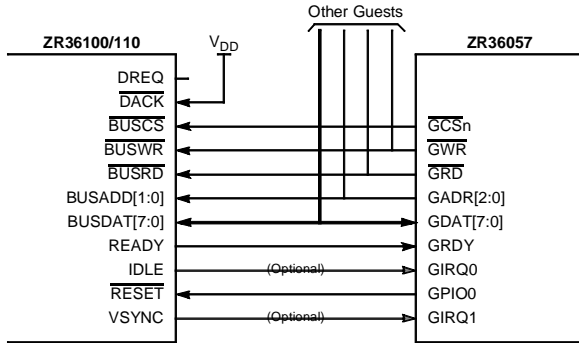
Other Guests

ZR36100/110

$V_{DD}$

ZR36057

DREQ
$\overline{DACK}$
$\overline{BUSCS}$
$\overline{BUSWR}$
$\overline{BUSRD}$
BUSADD[1:0]
BUSDAT[7:0]
READY
IDLE
$\overline{RESET}$
VSYNC

$\overline{GCSn}$
$\overline{GWR}$
$\overline{GRD}$
GADR[2:0]
GDAT[7:0]
GRDY
GIRQ0
GPIO0
GIRQ1

(Optional)
(Optional)